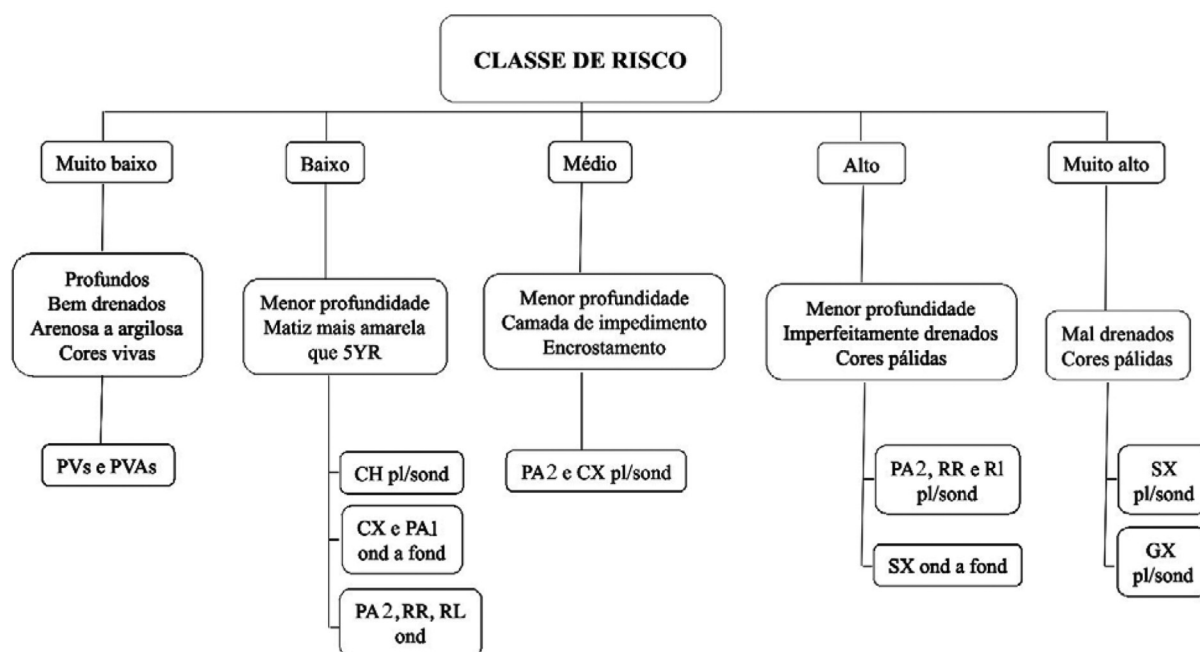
CLASSE DE RISCO

Muito baixo

Profundos
Bem drenados
Arenosa a argilosa
Cores vivas

PVs e PVAs

Baixo

Menor profundidade
Matiz mais amarela que 5YR

CH pl/sond

CX e PA1 ond a fond

PA2, RR, RL ond

Médio

Menor profundidade
Camada de impedimento
Encrostamento

PA2 e CX pl/sond

Alto

Menor profundidade
Imperfeitamente drenados
Cores pálidas

PA2, RR e Rl pl/sond

SX ond a fond

Muito alto

Mal drenados
Cores pálidas

SX pl/sond

GX pl/sond